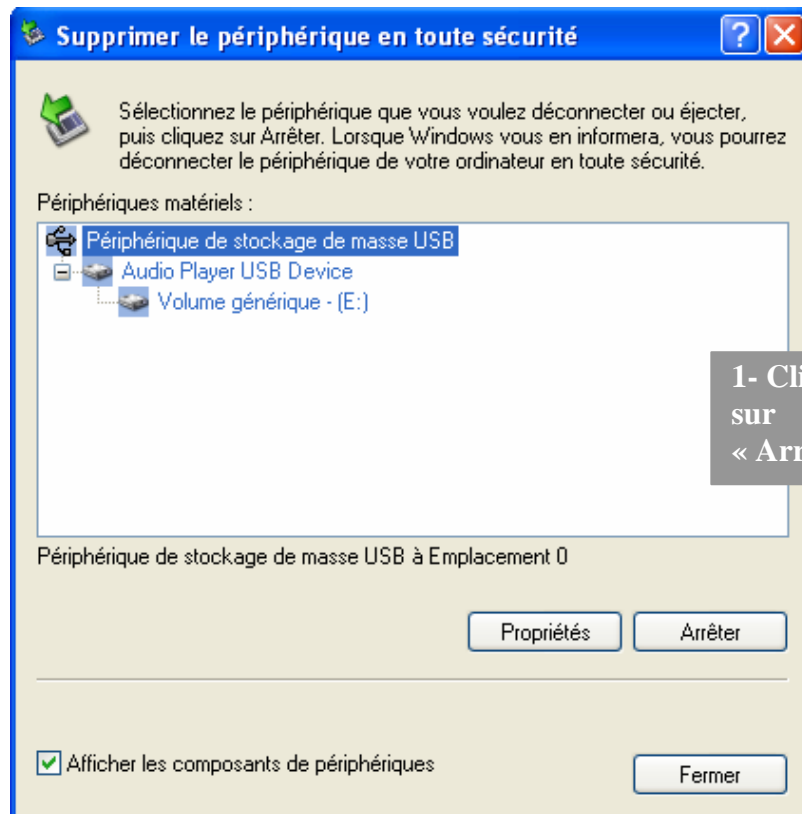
Supprimer le périphérique en toute sécurité

?

Sélectionnez le périphérique que vous voulez déconnecter ou éjecter, puis cliquez sur Arrêter. Lorsque Windows vous en informera, vous pourrez déconnecter le périphérique de votre ordinateur en toute sécurité.

Périphériques matériels :

Périphérique de stockage de masse USB
Audio Player USB Device
Volume générique - (E:)

1- Cli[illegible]
sur
« Arr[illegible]

Périphérique de stockage de masse USB à Emplacement 0

Propriétés

Arrêter

Afficher les composants de périphériques

Fermer